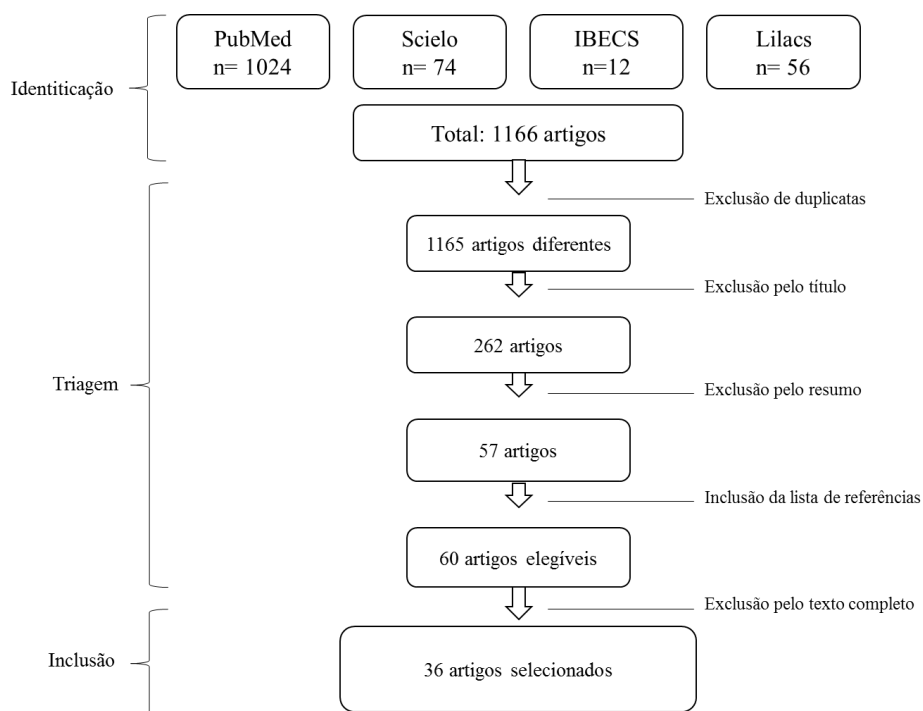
Identiticação

PubMed
n= 1024

Scielo
n= 74

IBECS
n=12

Lilacs
n= 56

Total: 1166 artigos

Exclusão de duplicatas

Triagem

1165 artigos diferentes

Exclusão pelo título

262 artigos

Exclusão pelo resumo

57 artigos

Inclusão da lista de referências

60 artigos elegíveis

Exclusão pelo texto completo

Inclusão

36 artigos selecionados